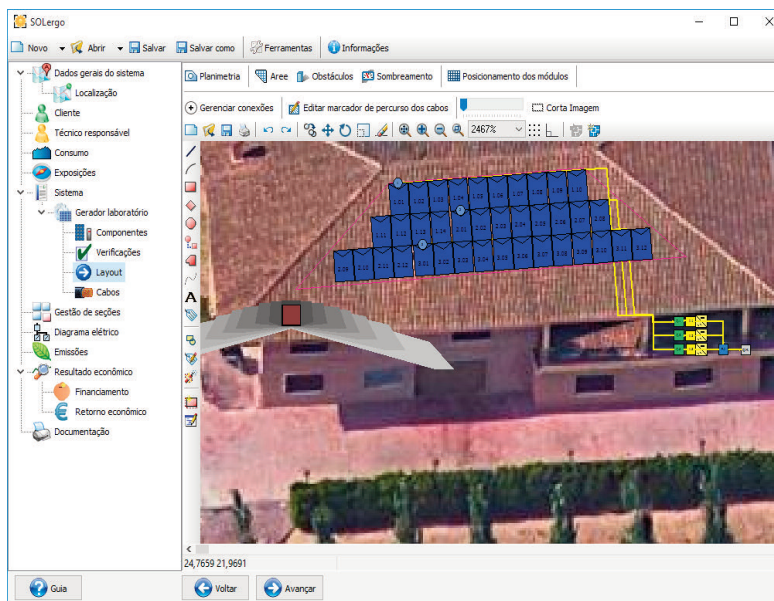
SOLergo

Novo Abrir Salvar Salvar como Ferramentas Informações

Dados gerais do sistema
Localização
Cliente
Técnico responsável
Consumo
Exposições
Sistema
Gerador laboratório
Componentes
Verificações
Layout
Cabos
Gestão de seções
Diagrama elétrico
Emissões
Resultado econômico
Financiamento
Retorno econômico
Documentação

Planimetria Aree Obstáculos Sombreamento Posicionamento dos módulos

Gerenciar conexões Editar marcador de percurso dos cabos Corta Imagem

2467%

A

24,7659 21,9691

Guia Voltar Avançar